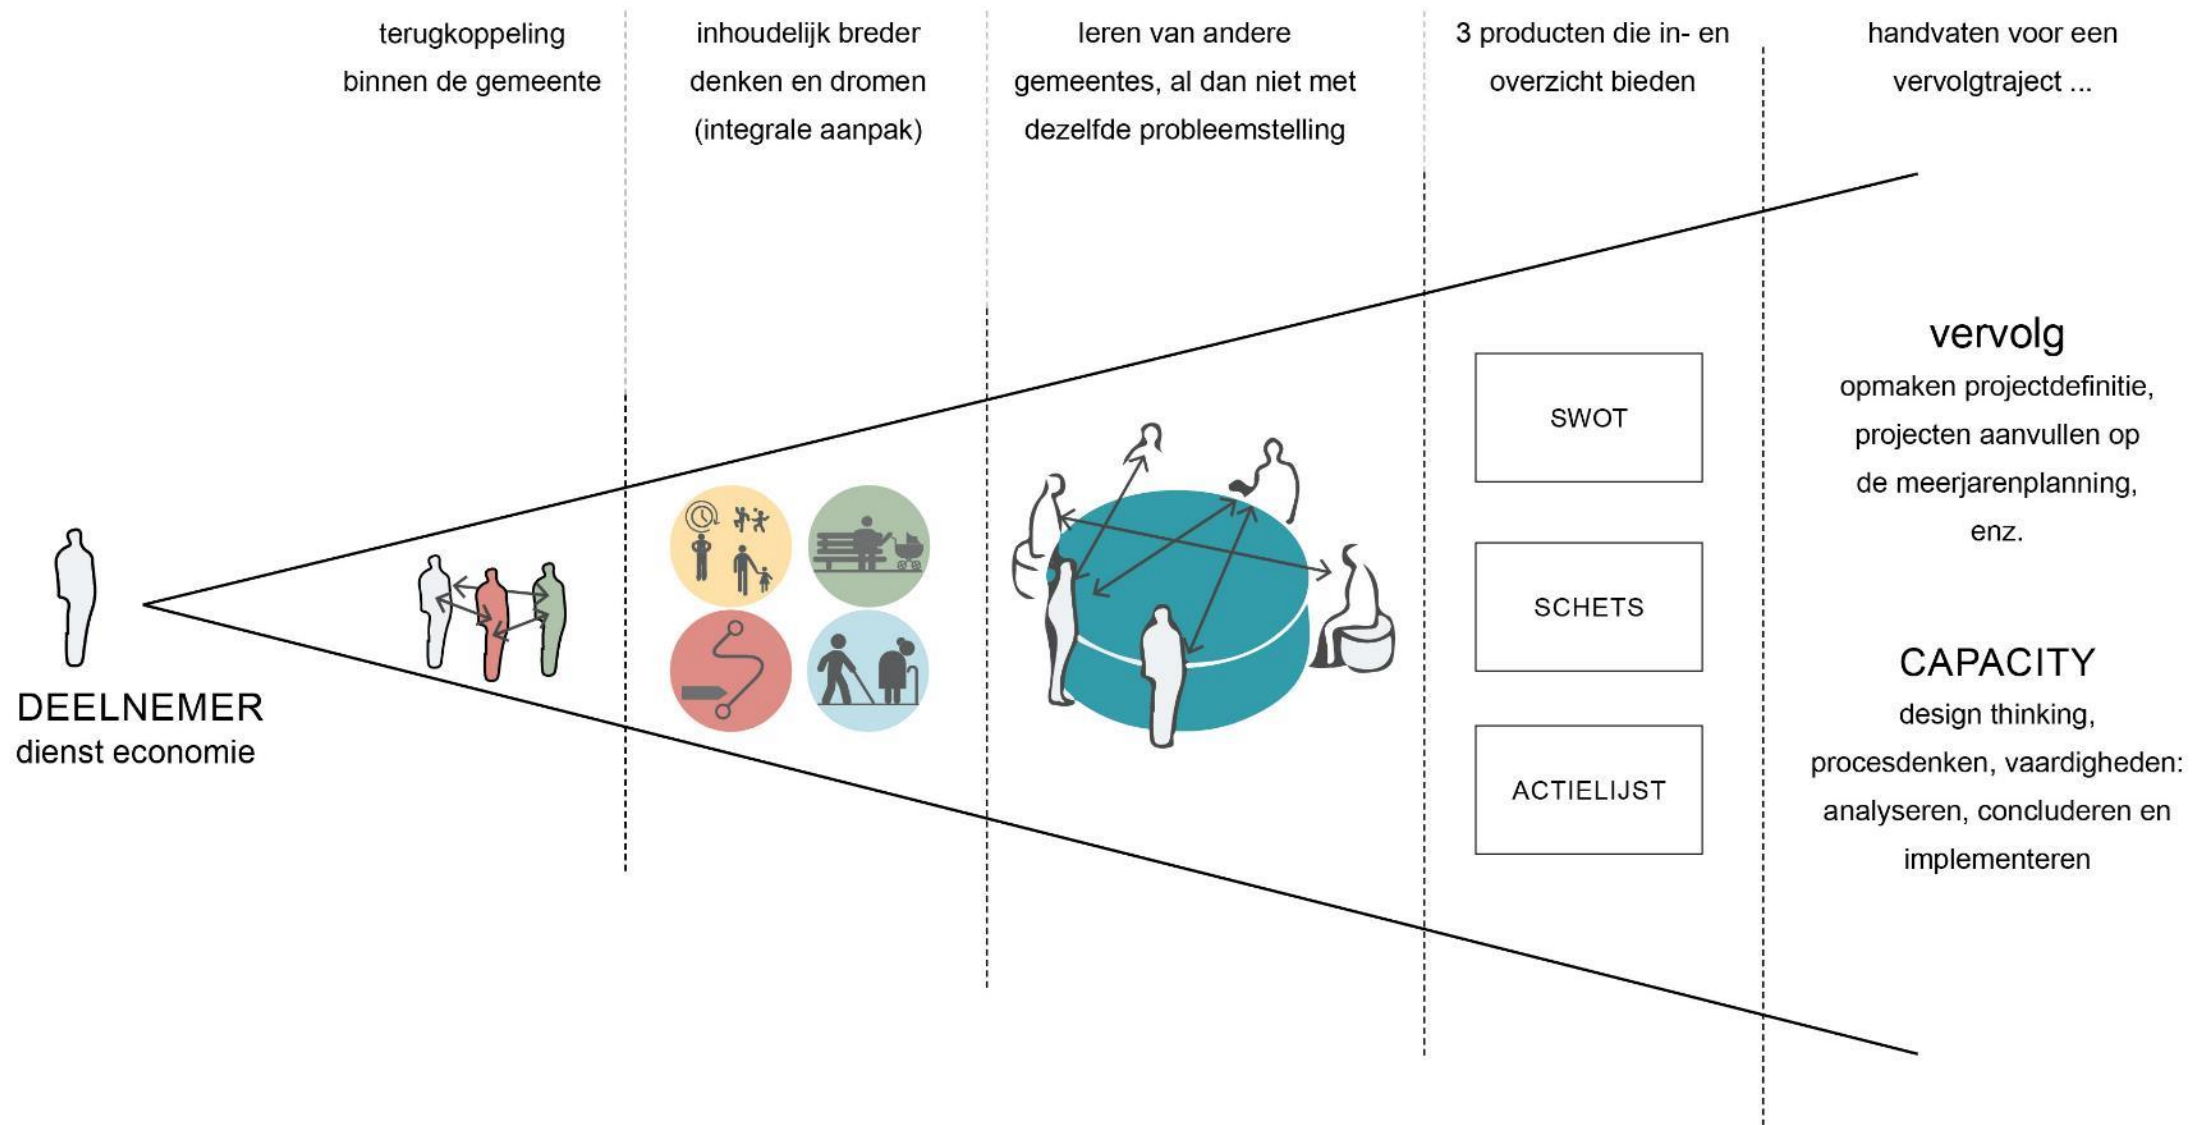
terugkoppeling binnen de gemeente

inhoudelijk breder denken en dromen (integrale aanpak)

leren van andere gemeentes, al dan niet met dezelfde probleemstelling

3 producten die in- en overzicht bieden

handvaten voor een vervolgtraject ...

DEELNEMER
dienst economie

SWOT

SCHETS

ACTIELIJST

vervolg
opmaken projectdefinitie, projecten aanvullen op de meerjarenplanning, enz.

CAPACITY
design thinking, procesdenken, vaardigheden: analyseren, concluderen en implementeren